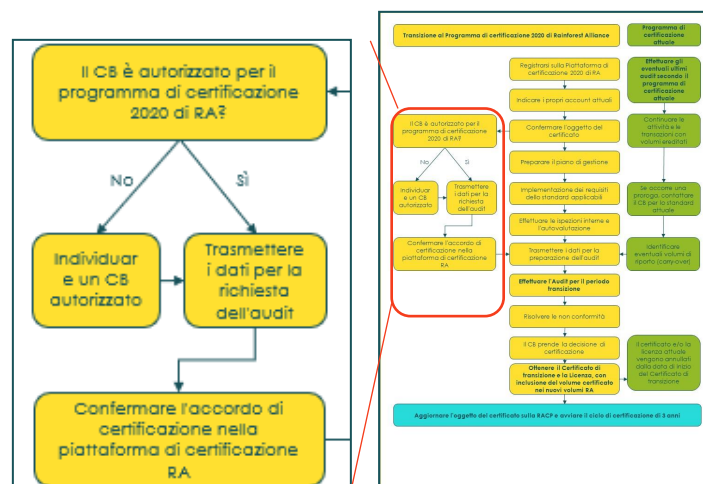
Il CB è autorizzato per il programma di certificazione 2020 di RA?

No

Sì

Individuar e un CB autorizzato

Trasmettere i dati per la richiesta dell'audit

Confermare l'accordo di certificazione nella piattaforma di certificazione RA

Transizione al Programma di certificazione 2020 di Rainforest Alliance

Programma di certificazione attuale

Registrarsi sulla Piattaforma di certificazione 2020 di RA

Effettuare gli eventuali ultimi audit secondo il programma di certificazione attuale

Indicare i propri account attuali

Il CB è autorizzato per il programma di certificazione 2020 di RA?

No

Sì

Individuar e un CB autorizzato

Trasmettere i dati per la richiesta dell'audit

Confermare l'accordo di certificazione nella piattaforma di certificazione RA

Confermare l'oggetto del certificato

Continuare le attività e le transazioni con volumi ereditati

Preparare il piano di gestione

Implementazione dei requisiti dello standard applicabili

Se occorre una proroga, contattare il CB per lo standard attuale

Effettuare le ispezioni interne e l'autovalutazione

Trasmettere i dati per la preparazione dell'audit

Identificare eventuali volumi di riporto (carry-over)

Effettuare l'Audit per il periodo transizione

Risolvere le non conformità

Il CB prende la decisione di certificazione

Il certificato e/o la licenza attuale vengono annullati dalla data di inizio del Certificato di transizione

Ottenere il Certificato di transizione e la Licenza, con inclusione del volume certificato nei nuovi volumi RA

Aggiornare l'oggetto del certificato sulla RACP e avviare il ciclo di certificazione di 3 anni